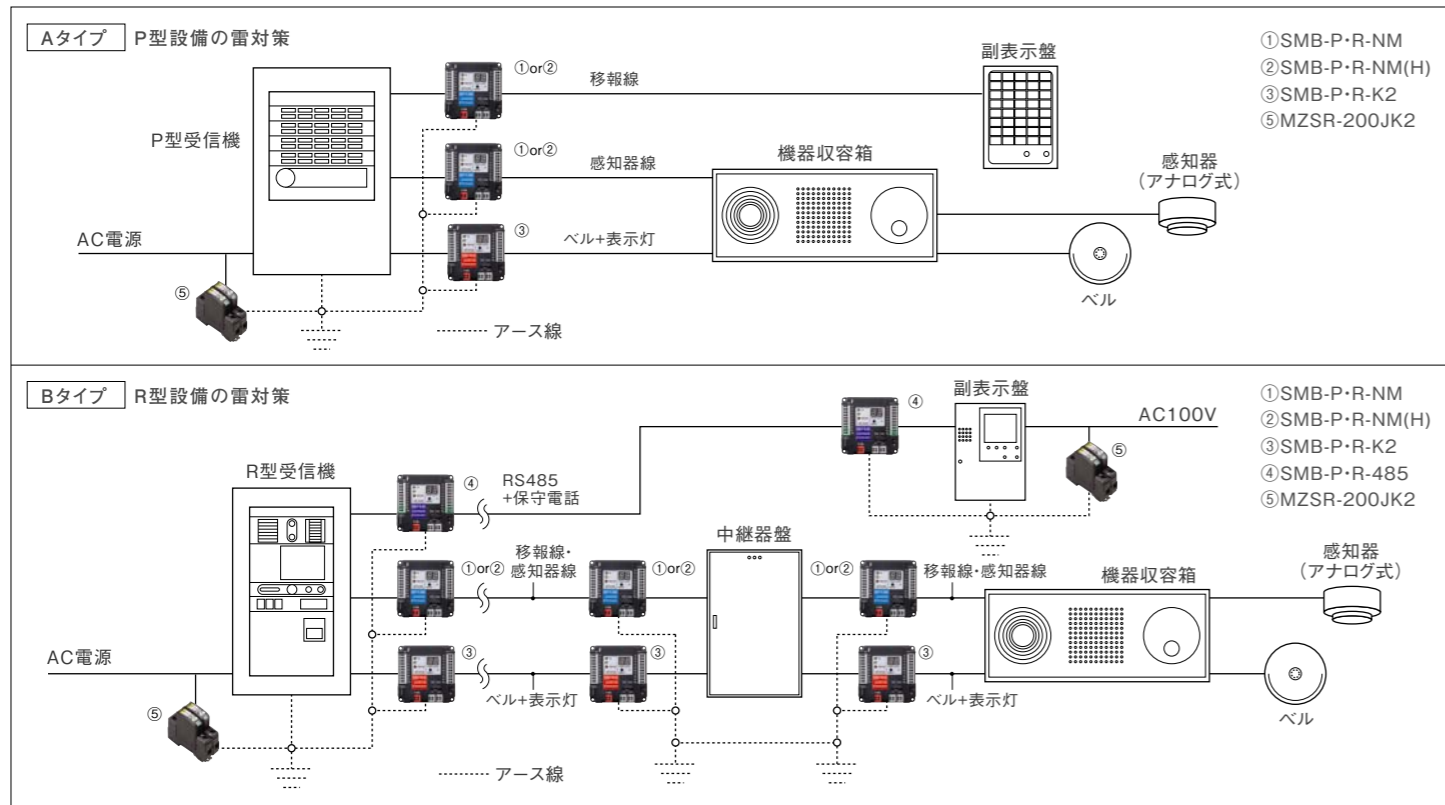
Aタイプ　P型設備の雷対策

①SMB-P･R-NM
②SMB-P･R-NM(H)
③SMB-P･R-K2
⑤MZSR-200JK2

副表示盤

①or②
移報線

P型受信機

①or②
感知器線

機器収容箱

感知器
(アナログ式)

AC電源

③
ベル+表示灯

⑤

ベル

アース線

Bタイプ　R型設備の雷対策

①SMB-P･R-NM
②SMB-P･R-NM(H)
③SMB-P･R-K2
④SMB-P･R-485
⑤MZSR-200JK2

副表示盤
④
AC100V
⑤

R型受信機
④
RS485
+保守電話

中継器盤

①or②
移報線･
感知器線
①or②
①or②
移報線･感知器線

機器収容箱

感知器
(アナログ式)

AC電源

③
ベル+表示灯
③
③
ベル+表示灯

⑤

ベル

アース線